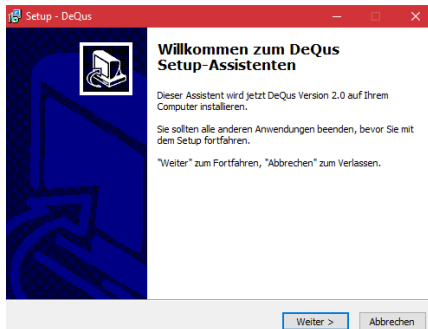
Setup - DeQus

Willkommen zum DeQus Setup-Assistenten

Dieser Assistent wird jetzt DeQus Version 2.0 auf Ihrem Computer installieren.

Sie sollten alle anderen Anwendungen beenden, bevor Sie mit dem Setup fortfahren.

"Weiter" zum Fortfahren, "Abbrechen" zum Verlassen.

Weiter >

Abbrechen